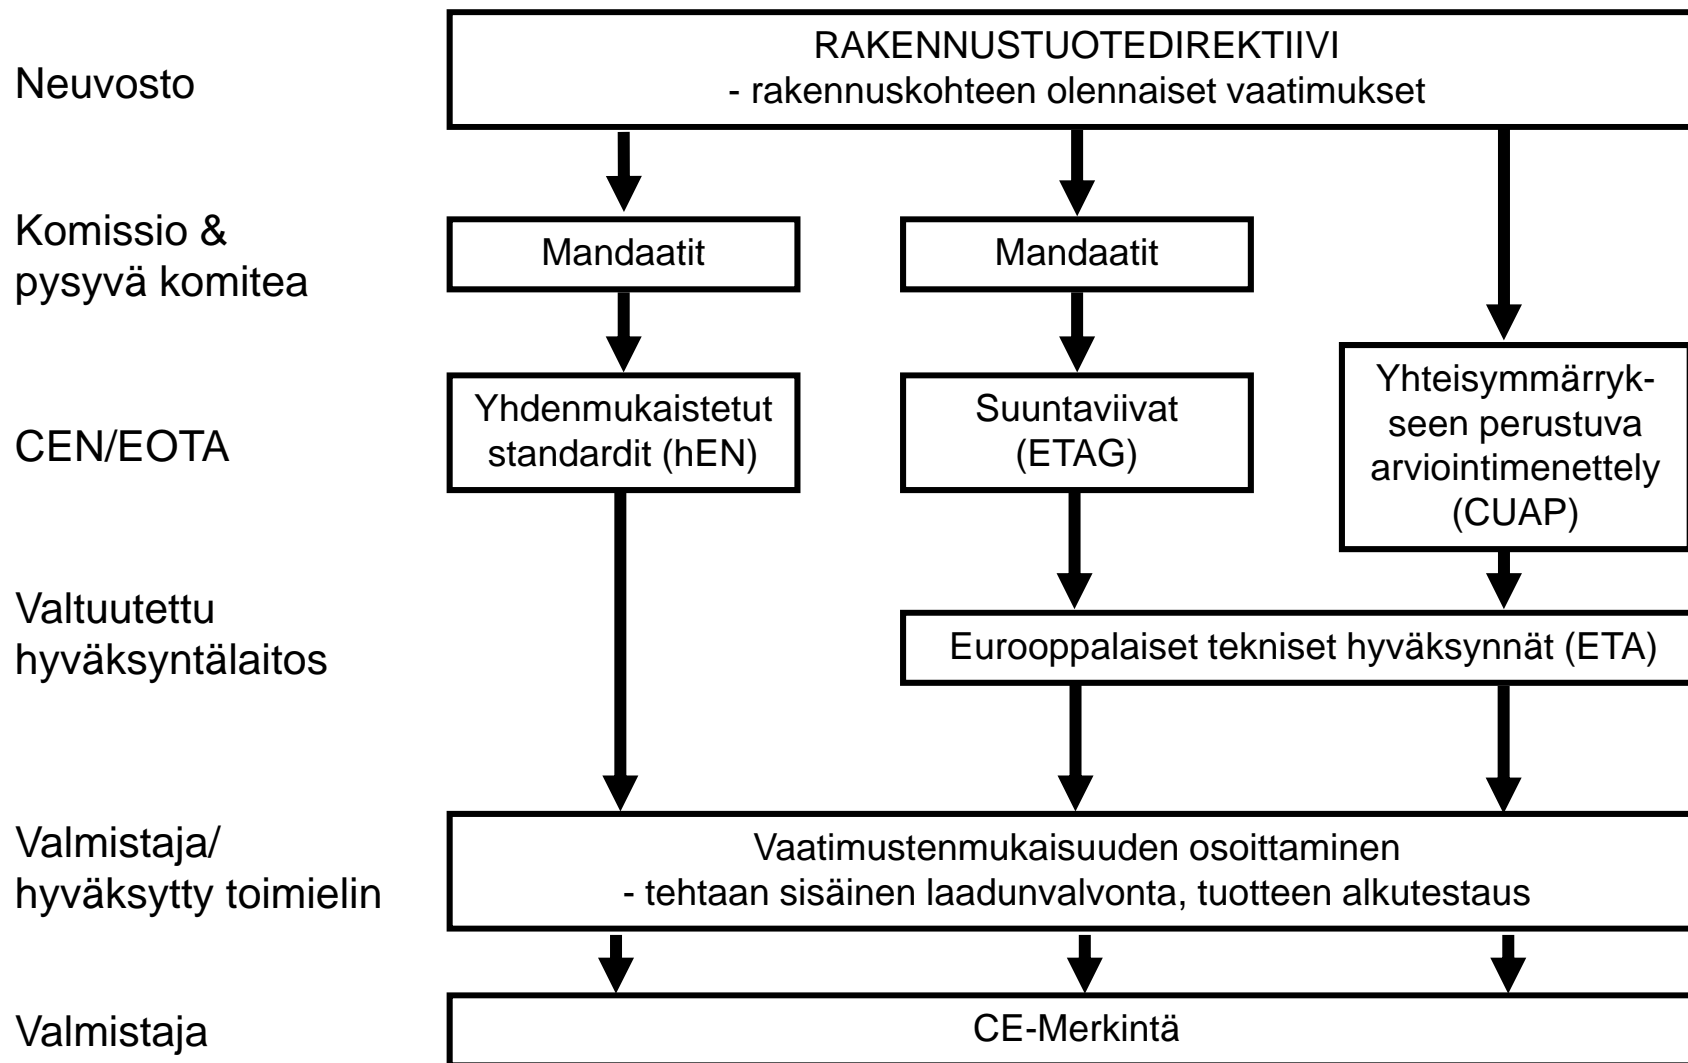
Neuvosto

RAKENNUSTUOTEDIREKTIIVI
- rakennuskohteen olennaiset vaatimukset

Komissio & pysyvä komitea

Mandaatit

Mandaatit

CEN/EOTA

Yhdenmukaistetut standardit (hEN)

Suuntaviivat (ETAG)

Yhteisymmärrykseen perustuva arviointimenettely (CUAP)

Valtuutettu hyväksyntälaitos

Eurooppalaiset tekniset hyväksynnät (ETA)

Valmistaja/ hyväksytty toimielin

Vaatimustenmukaisuuden osoittaminen
- tehtaan sisäinen laadunvalvonta, tuotteen alkutestaus

Valmistaja

CE-Merkintä